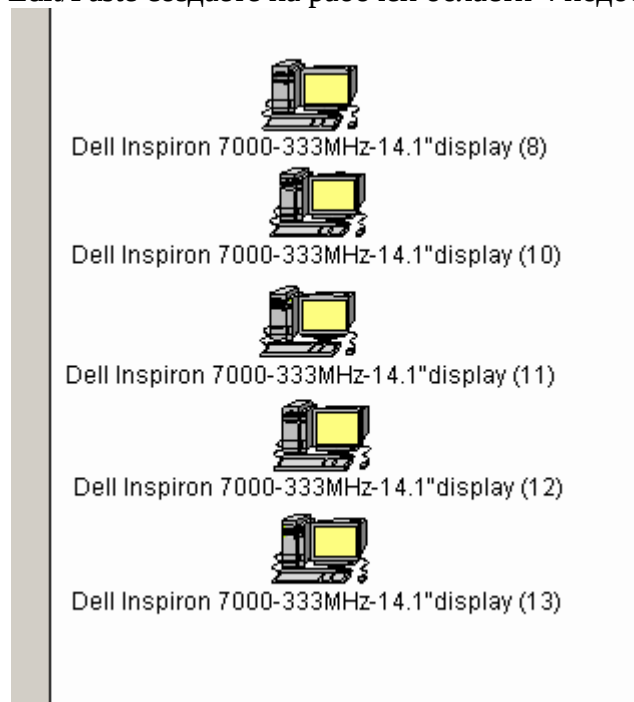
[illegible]

Dell Inspiron 7000-333MHz-14.1"display (8)

Dell Inspiron 7000-333MHz-14.1"display (10)

Dell Inspiron 7000-333MHz-14.1"display (11)

Dell Inspiron 7000-333MHz-14.1"display (12)

Dell Inspiron 7000-333MHz-14.1"display (13)